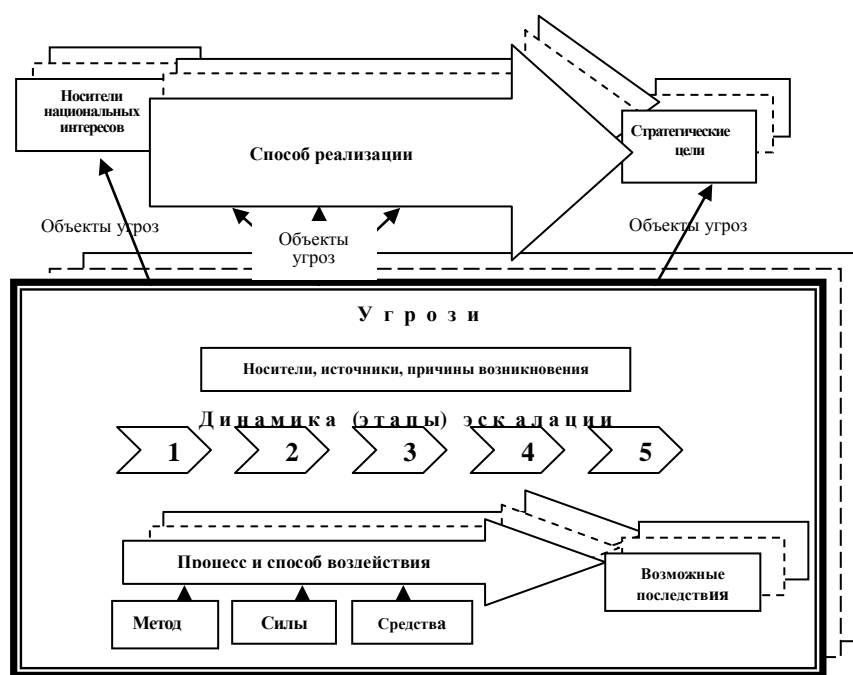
Носители национальных интересов

Способ реализации

Стратегические цели

Объекты угроз

Объекты угроз

Объекты угроз

У г р о з и

Носители, источники, причины возникновения

Д и н а м и к а (э т а п ы) э с к а л а ц и и

1

2

3

4

5

Процесс и способ воздействия

Возможные последствия

Метод

Силы

Средства